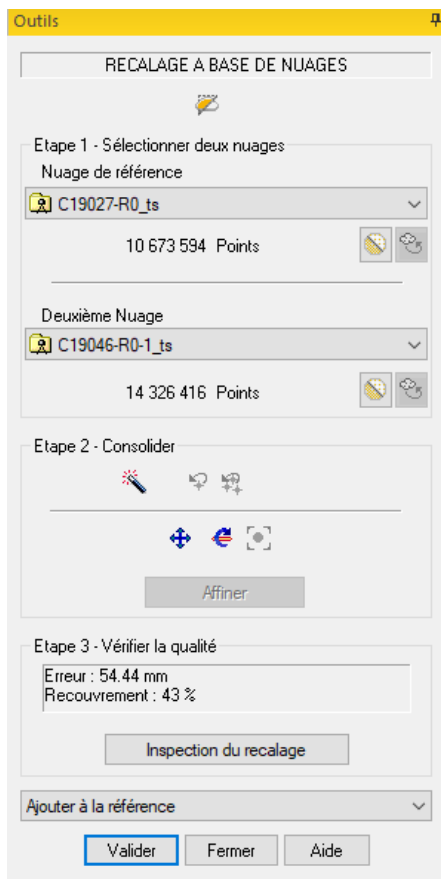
Outils

RECALAGE A BASE DE NUAGES

Etape 1 - Sélectionner deux nuages

Nuage de référence

C19027-R0_ts

10 673 594 Points

Deuxième Nuage

C19046-R0-1_ts

14 326 416 Points

Etape 2 - Consolider

Affiner

Etape 3 - Vérifier la qualité

Erreur : 54.44 mm
Recouvrement : 43 %

Inspection du recalage

Ajouter à la référence

Valider
Fermer
Aide